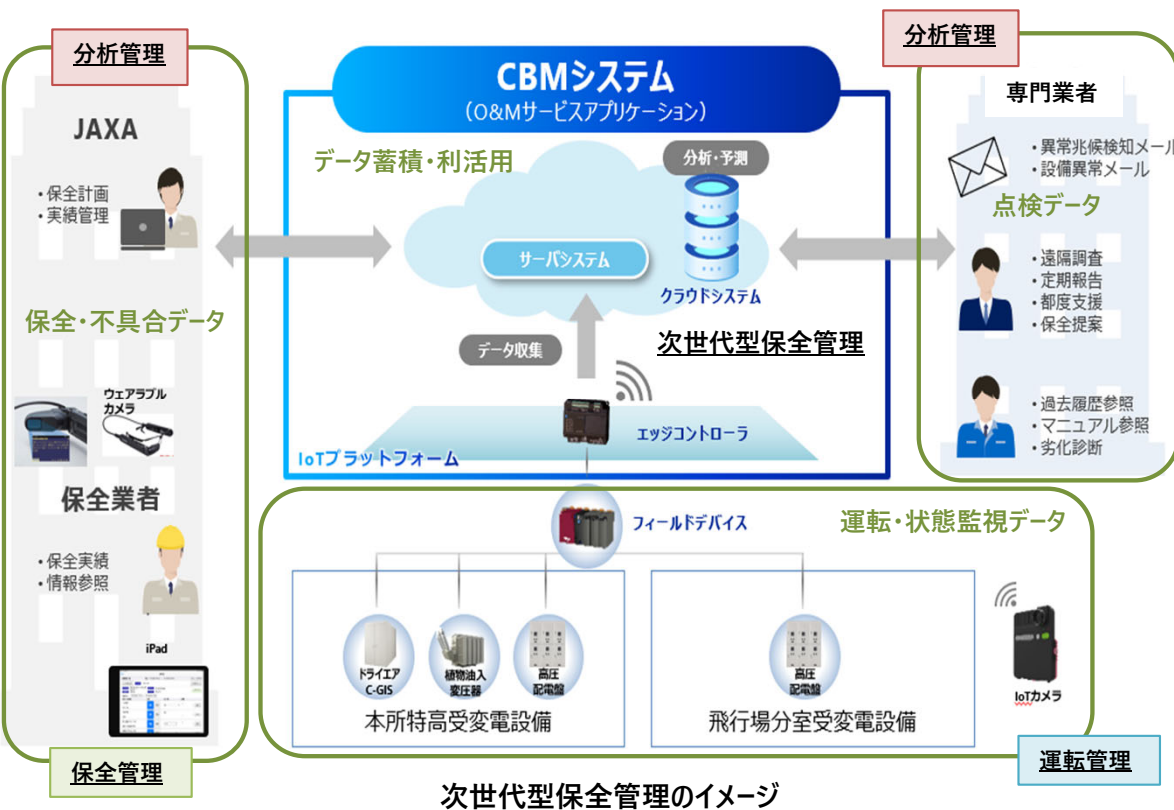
分析管理

JAXA

・保全計画
・実績管理

保全・不具合データ

ウェアラブルカメラ

保全業者

・保全実績
・情報参照

iPad

保全管理

CBMシステム
（O&Mサービスアプリケーション）

データ蓄積・利活用

分析・予測

サーバシステム

クラウドシステム

次世代型保全管理

データ収集

エッジコントローラ

IoTプラットフォーム

分析管理

専門業者

・異常兆候検知メール
・設備異常メール

点検データ

・遠隔調査
・定期報告
・都度支援
・保全提案

・過去履歴参照
・マニュアル参照
・劣化診断

フィールドデバイス

運転・状態監視データ

ドライエア C-GIS

植物油入変圧器

高圧配電盤

本所特高受変電設備

高圧配電盤

飛行場分室受変電設備

IoTカメラ

運転管理

次世代型保全管理のイメージ